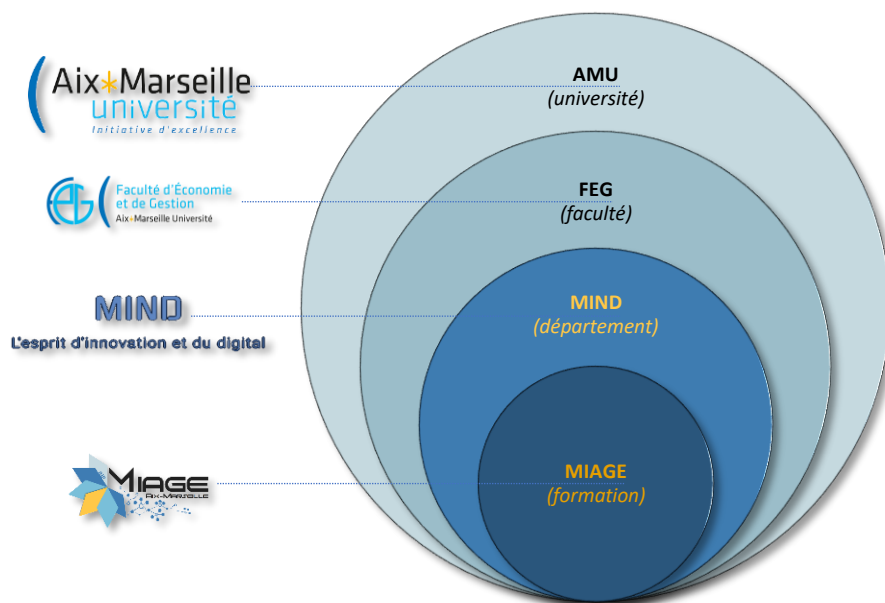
Aix*Marseille université
Initiative d'excellence

FEG Faculté d'Économie et de Gestion
Aix*Marseille Université

MIND
L'esprit d'innovation et du digital

MIAGE
AIX-MARSEILLE

AMU
(université)

FEG
(faculté)

MIND
(département)

MIAGE
(formation)